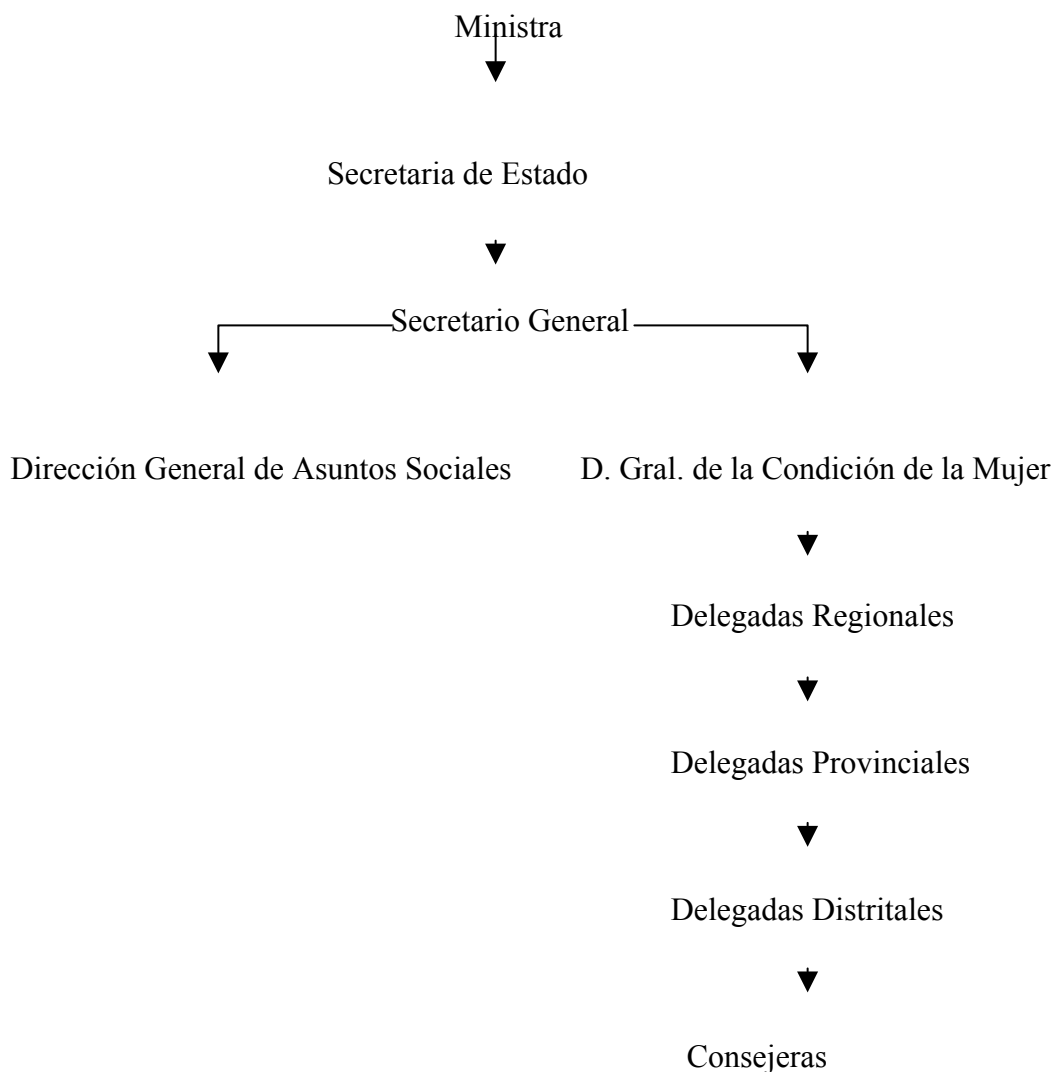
Ministra

Secretaria de Estado

Secretario General

Dirección General de Asuntos Sociales

D. Gral. de la Condición de la Mujer

Delegadas Regionales

Delegadas Provinciales

Delegadas Distritales

Consejeras